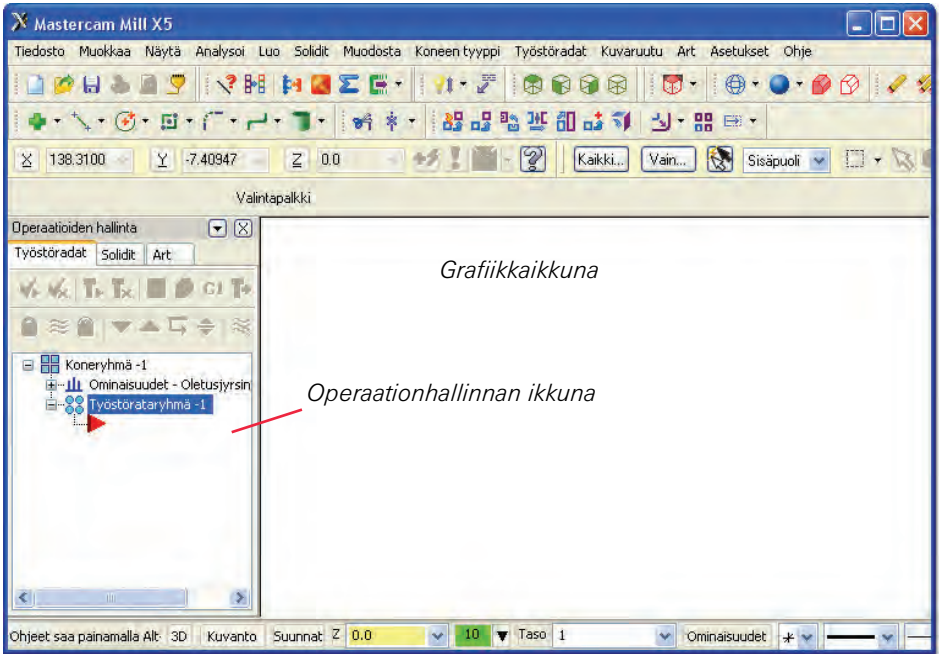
Mastercam Mill X5

Tiedosto Muokkaa Näytä Analysoi Luo Solidit Muodosta Koneen tyyppi Työstöradat Kuvaruutu Art Asetukset Ohje

X 138.3100 Y -7.40947 Z 0.0 Kaikki... Vain... Sisäpuoli

Valintapalkki

Operaatioiden hallinta

Työstöradat Solidit Art

Koneryhmä -1
Ominaisuudet - Oletusjyrsin
Työstörataryhmä -1

Grafiikkaikkuna

Operaationhallinnan ikkuna

Ohjeet saa painamalla Alt 3D Kuvanto Suunnat Z 0.0 10 Taso 1 Ominaisuudet